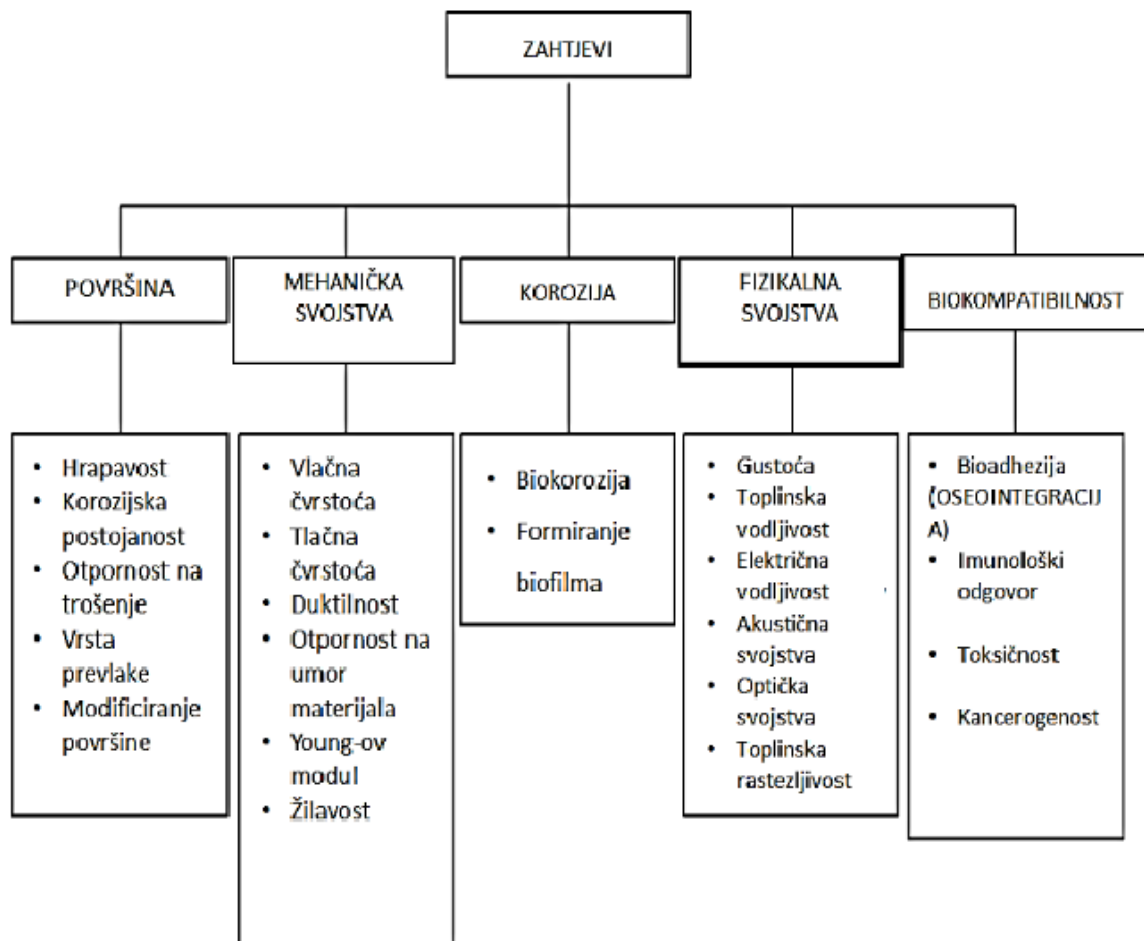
ZAHTJEVI

POVRŠINA

- Hrapavost
- Korozijska postojanost
- Otpornost na trošenje
- Vrsta prevlake
- Modificiranje površine

MEHANIČKA SVOJSTVA

- Vlačna čvrstoća
- Tlačna čvrstoća
- Duktilnost
- Otpornost na umor materijala
- Young-ov modul
- Žilavost

KOROZIJA

- Biokorozija
- Formiranje biofilma

FIZIKALNA SVOJSTVA

- Gustoća
- Toplinska vodljivost
- Električna vodljivost
- Akustična svojstva
- Optička svojstva
- Toplinska rastezljivost

BIOKOMPATIBILNOST

- Bioadhezija (OSEOINTEGRACIJA)
- Imunološki odgovor
- Toksičnost
- Kancerogenost